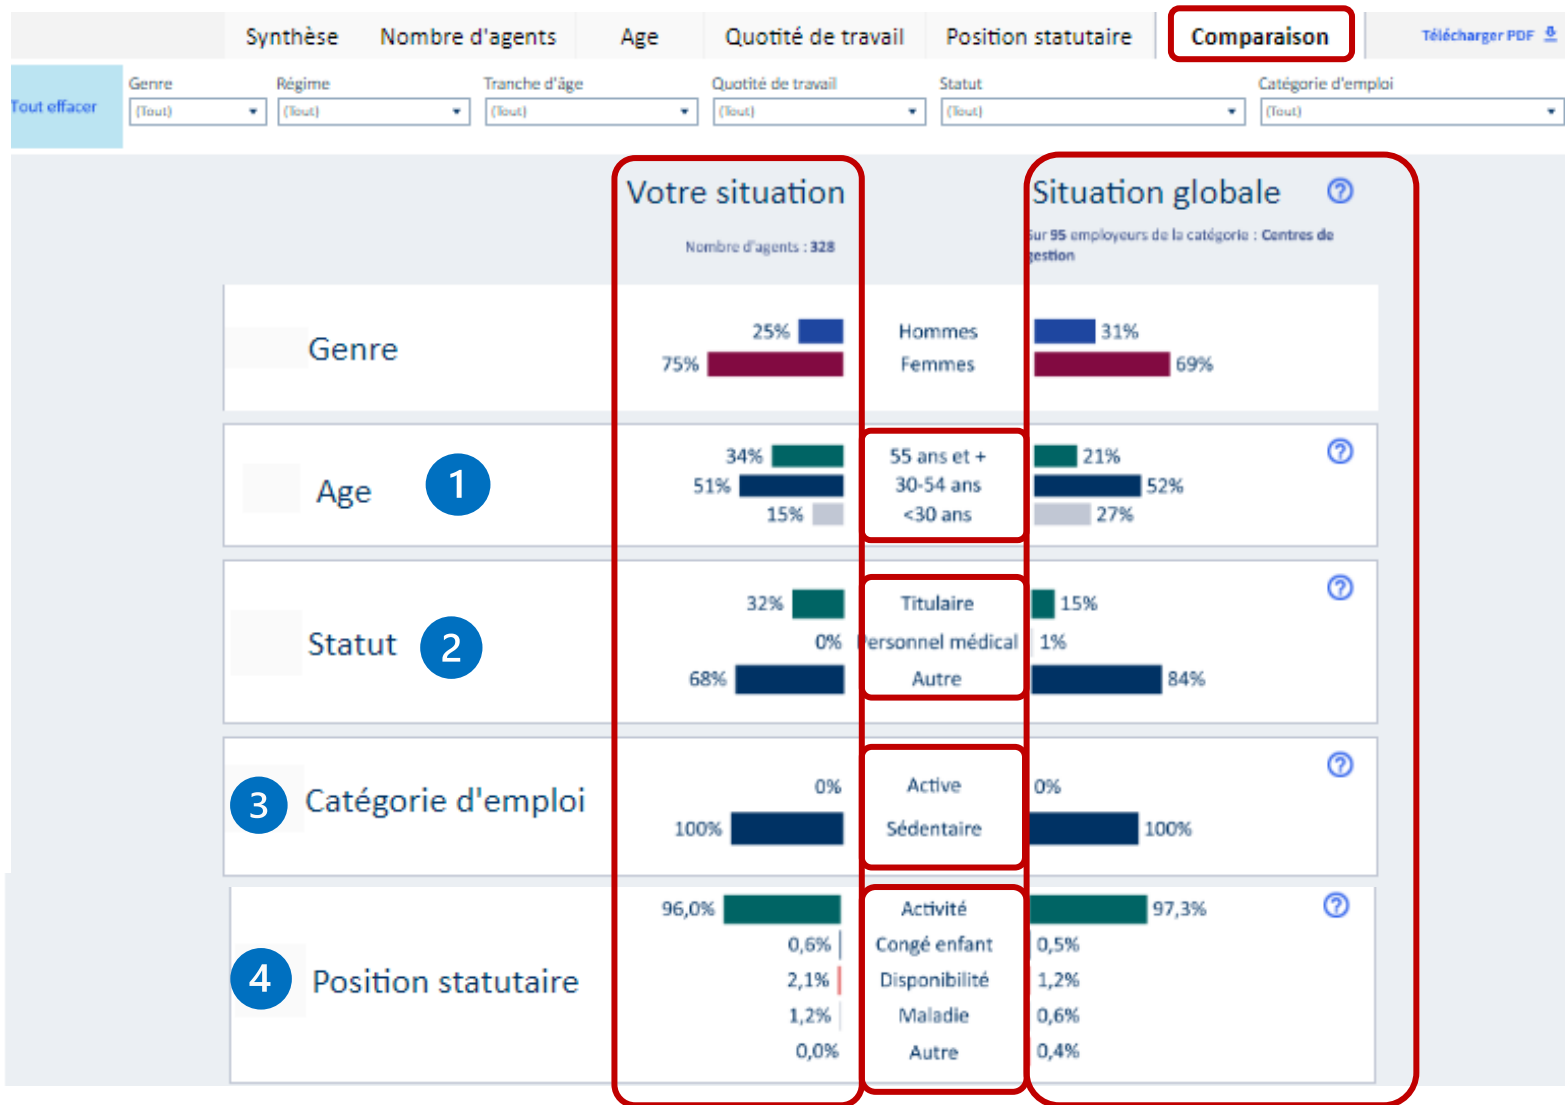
Synthèse Nombre d'agents Age Quotité de travail Position statutaire Comparaison Télécharger PDF

Tout effacer

Genre (Tout)
Régime (Tout)
Tranche d'âge (Tout)
Quotité de travail (Tout)
Statut (Tout)
Catégorie d'emploi (Tout)

Votre situation
Nombre d'agents : 328

Situation globale
Sur 95 employeurs de la catégorie : Centres de gestion

Genre
25% Hommes 31%
75% Femmes 69%

Age 1
34% 55 ans et + 21%
51% 30-54 ans 52%
15% <30 ans 27%

Statut 2
32% Titulaire 15%
0% Personnel médical 1%
68% Autre 84%

3 Catégorie d'emploi
0% Active 0%
100% Sédentaire 100%

4 Position statutaire
96,0% Activité 97,3%
0,6% Congé enfant 0,5%
2,1% Disponibilité 1,2%
1,2% Maladie 0,6%
0,0% Autre 0,4%